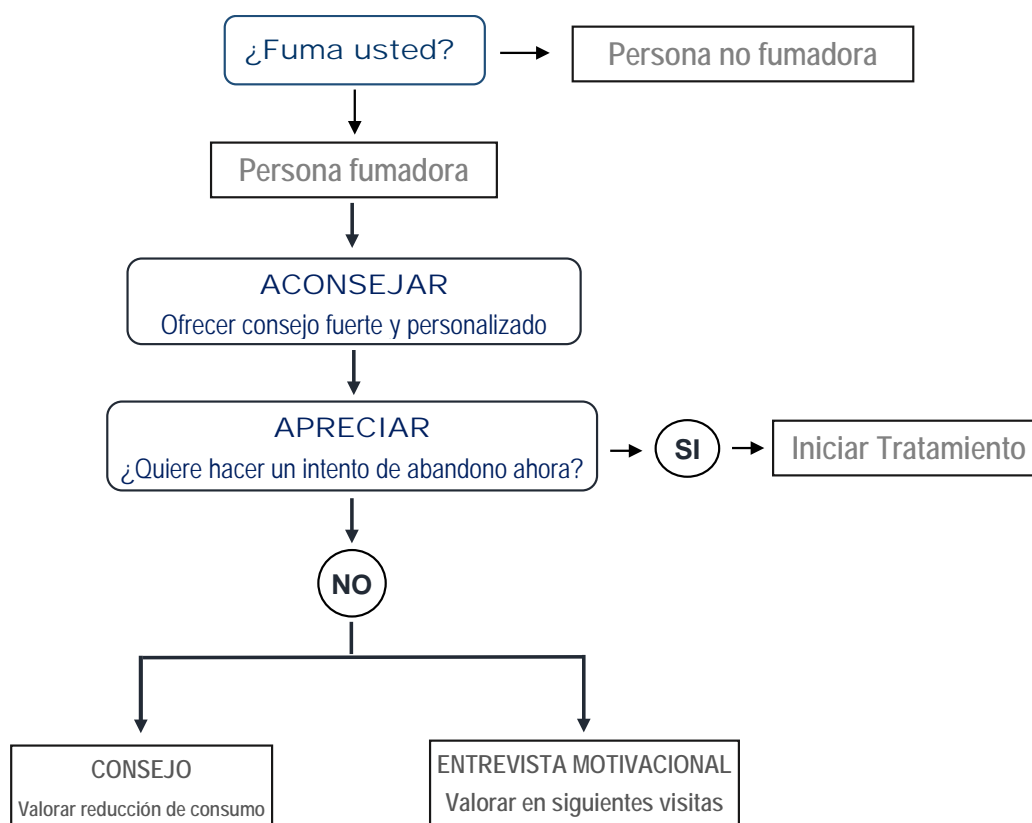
¿Fuma usted?

Persona no fumadora

Persona fumadora

ACONSEJAR
Ofrecer consejo fuerte y personalizado

APRECIAR
¿Quiere hacer un intento de abandono ahora?

SI

Iniciar Tratamiento

NO

CONSEJO
Valorar reducción de consumo

ENTREVISTA MOTIVACIONAL
Valorar en siguientes visitas